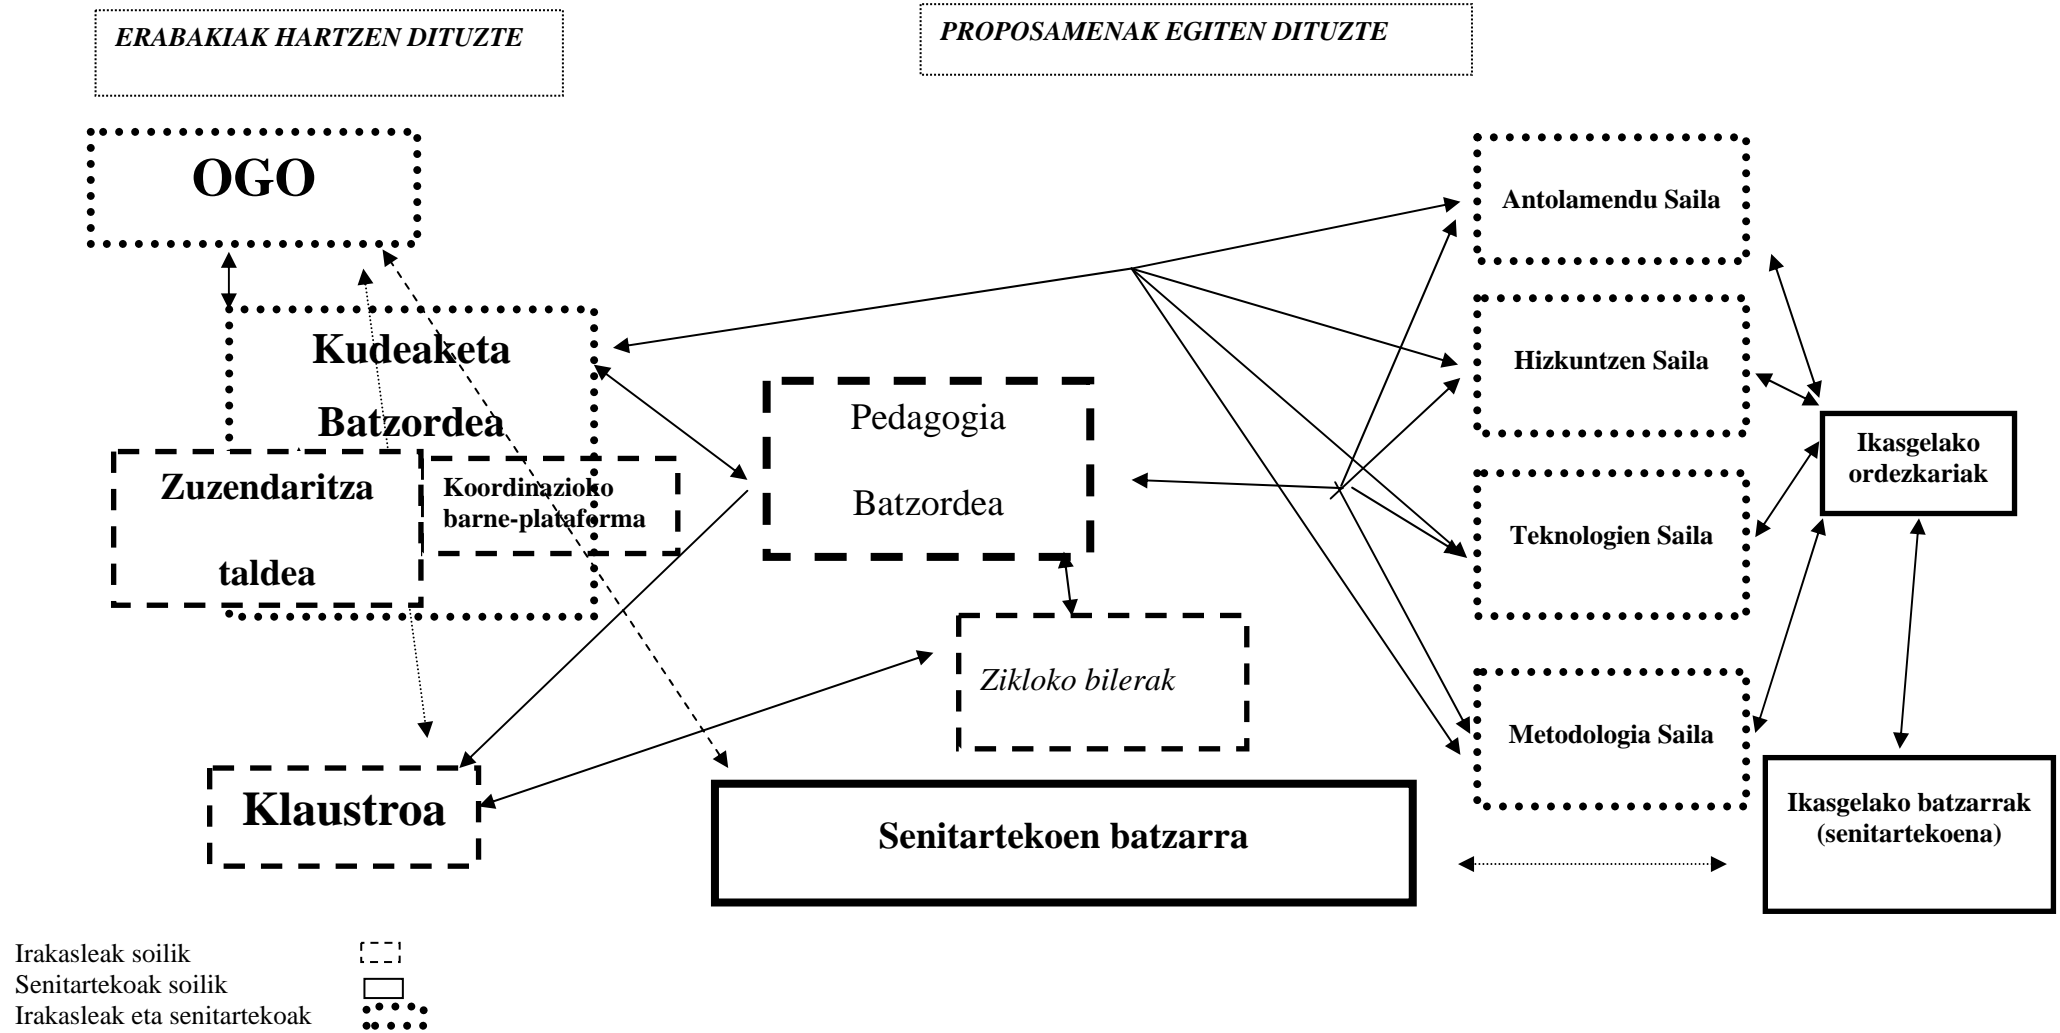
ERABAKIAK HARTZEN DITUZTE

PROPOSAMENAK EGITEN DITUZTE

OGO

Kudeaketa Batzordea

Zuzendaritza taldea

Koordinazioko barne-plataforma

Pedagogia Batzordea

Zikloko bilerak

Klaustroa

Senitartekoen batzarra

Antolamendu Saila

Hizkuntzen Saila

Teknologien Saila

Metodologia Saila

Ikasgelako ordezkariak

Ikasgelako batzarrak (senitartekoena)

Irakasleak soilik
Senitartekoak soilik
Irakasleak eta senitartekoak